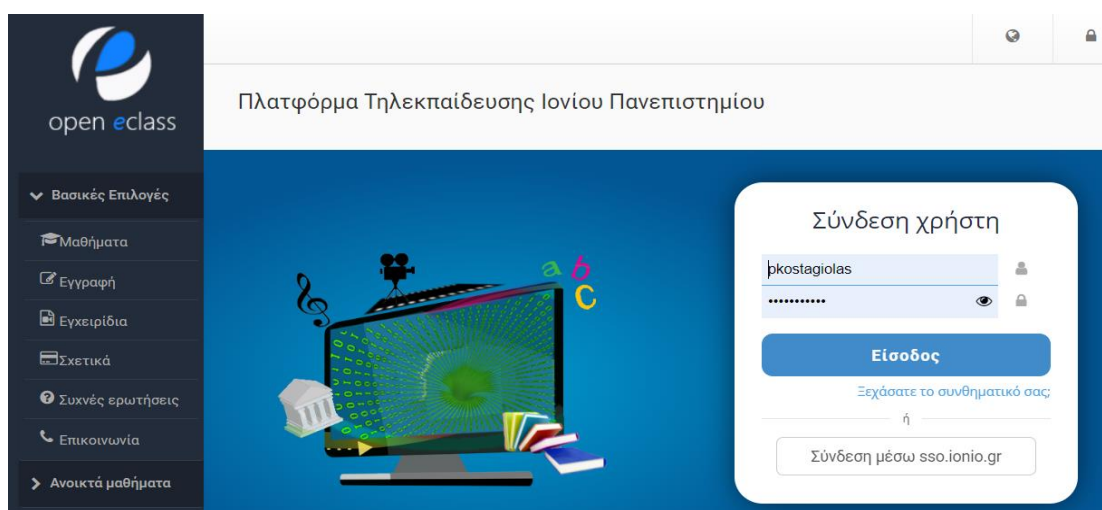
open eclass

Πλατφόρμα Τηλεκπαίδευσης Ιονίου Πανεπιστημίου

Βασικές Επιλογές

Μαθήματα

Εγγραφή

Εγχειρίδια

Σχετικά

Συχνές ερωτήσεις

Επικοινωνία

Ανοικτά μαθήματα

a b c

Σύνδεση χρήστη

pkostagiolas

•••••••••••

Είσοδος

Ξεχάσατε το συνθηματικό σας;

ή

Σύνδεση μέσω sso.ionio.gr